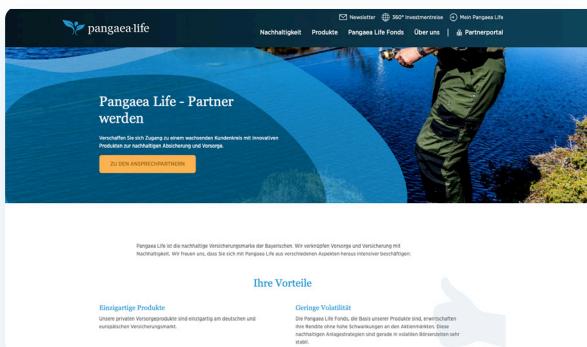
pangaea·life

Newsletter 360° Investmentreise Mein Pangaea Life

Nachhaltigkeit Produkte Pangaea Life Fonds Über uns | Partnerportal

Pangaea Life - Partner werden

Verschaffen Sie sich Zugang zu einem wachsenden Kundenkreis mit innovativen Produkten zur nachhaltigen Absicherung und Vorsorge.

ZU DEN ANSPRECHPARTNERN

Pangaea Life ist die nachhaltige Versicherungsmarke der Bayerischen. Wir verknüpfen Vorsorge und Versicherung mit Nachhaltigkeit. Wir freuen uns, dass Sie sich mit Pangaea Life aus verschiedenen Aspekten heraus intensiver beschäftigen.

Ihre Vorteile

Einzigartige Produkte

Unsere privaten Vorsorgeprodukte sind einzigartig am deutschen und europäischen Versicherungsmarkt.

Geringe Volatilität

Die Pangaea Life Fonds, die Basis unserer Produkte sind, erwirtschaften ihre Rendite ohne hohe Schwankungen an den Aktienmärkten. Diese nachhaltigen Anlagestrategien sind gerade in volatilen Börsenzeiten sehr stabil.